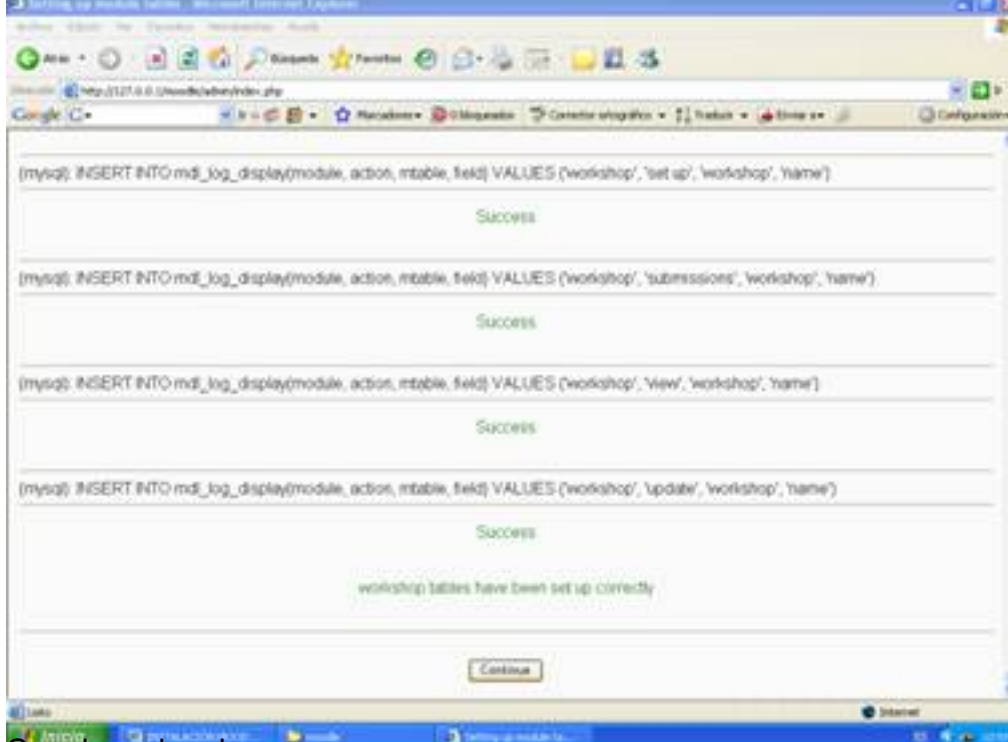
Setting up module tables - Microsoft Internet Explorer

Archivo Edición Ver Favoritos Herramientas Ayuda

Atrás Búsqueda Favoritos

Dirección http://127.0.0.1/moodle/admin/index.php

Google Marcadores 0 bloqueados Corrector ortográfico Traducir Enviar a Configuración

(mysql): INSERT INTO mdl_log_display(module, action, mtable, field) VALUES ('workshop', 'set up', 'workshop', 'name')

Success

(mysql): INSERT INTO mdl_log_display(module, action, mtable, field) VALUES ('workshop', 'submissions', 'workshop', 'name')

Success

(mysql): INSERT INTO mdl_log_display(module, action, mtable, field) VALUES ('workshop', 'view', 'workshop', 'name')

Success

(mysql): INSERT INTO mdl_log_display(module, action, mtable, field) VALUES ('workshop', 'update', 'workshop', 'name')

Success

workshop tables have been set up correctly

Continue

Listo

Internet

Inicio INSTALACION MOODLE moodle Setting up module ta...